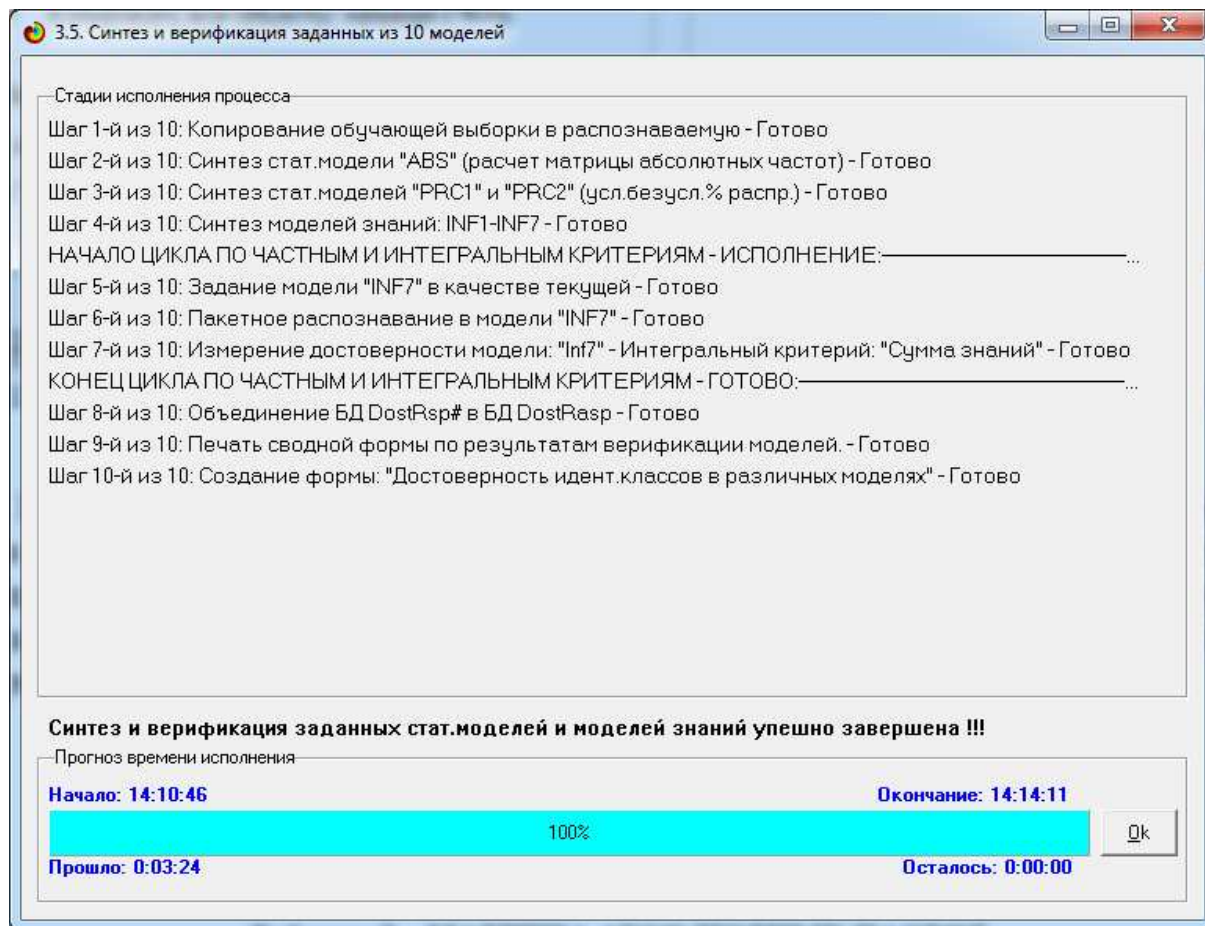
3.5. Синтез и верификация заданных из 10 моделей

Стадии исполнения процесса

Шаг 1-й из 10: Копирование обучающей выборки в распознаваемую - Готово

Шаг 2-й из 10: Синтез стат.модели "ABS" (расчет матрицы абсолютных частот) - Готово

Шаг 3-й из 10: Синтез стат.моделей "PRC1" и "PRC2" (усл.безусл.% распр.) - Готово

Шаг 4-й из 10: Синтез моделей знаний: INF1-INF7 - Готово

НАЧАЛО ЦИКЛА ПО ЧАСТНЫМ И ИНТЕГРАЛЬНЫМ КРИТЕРИЯМ - ИСПОЛНЕНИЕ:——————...

Шаг 5-й из 10: Задание модели "INF7" в качестве текущей - Готово

Шаг 6-й из 10: Пакетное распознавание в модели "INF7" - Готово

Шаг 7-й из 10: Измерение достоверности модели: "Inf7" - Интегральный критерий: "Сумма знаний" - Готово

КОНЕЦ ЦИКЛА ПО ЧАСТНЫМ И ИНТЕГРАЛЬНЫМ КРИТЕРИЯМ - ГОТОВО:——————...

Шаг 8-й из 10: Объединение БД DostRsp# в БД DostRasp - Готово

Шаг 9-й из 10: Печать сводной формы по результатам верификации моделей. - Готово

Шаг 10-й из 10: Создание формы: "Достоверность идент.классов в различных моделях" - Готово

Синтез и верификация заданных стат.моделей и моделей знаний упешно завершена !!!

Прогноз времени исполнения

Начало: 14:10:46

Окончание: 14:14:11

100%

Ok

Прошло: 0:03:24

Осталось: 0:00:00